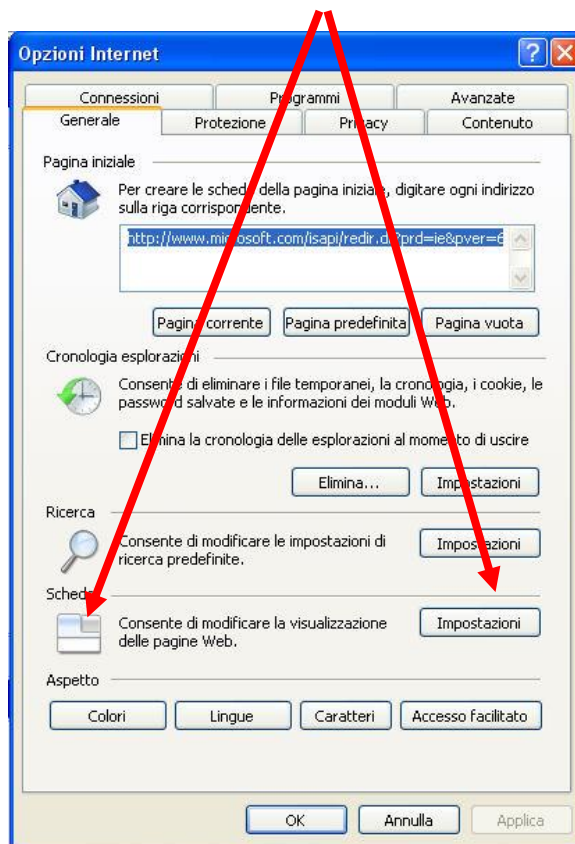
Opzioni Internet

Connessioni | Programmi | Avanzate
Generale | Protezione | Privacy | Contenuto

Pagina iniziale

Per creare le schede della pagina iniziale, digitare ogni indirizzo sulla riga corrispondente.

http://www.microsoft.com/isapi/redir.dll?prd=ie&pver=6

Pagina corrente | Pagina predefinita | Pagina vuota

Cronologia esplorazioni

Consente di eliminare i file temporanei, la cronologia, i cookie, le password salvate e le informazioni dei moduli Web.

Elimina la cronologia delle esplorazioni al momento di uscire

Elimina... | Impostazioni

Ricerca

Consente di modificare le impostazioni di ricerca predefinite.

Impostazioni

Schede

Consente di modificare la visualizzazione delle pagine Web.

Impostazioni

Aspetto

Colori | Lingue | Caratteri | Accesso facilitato

OK | Annulla | Applica